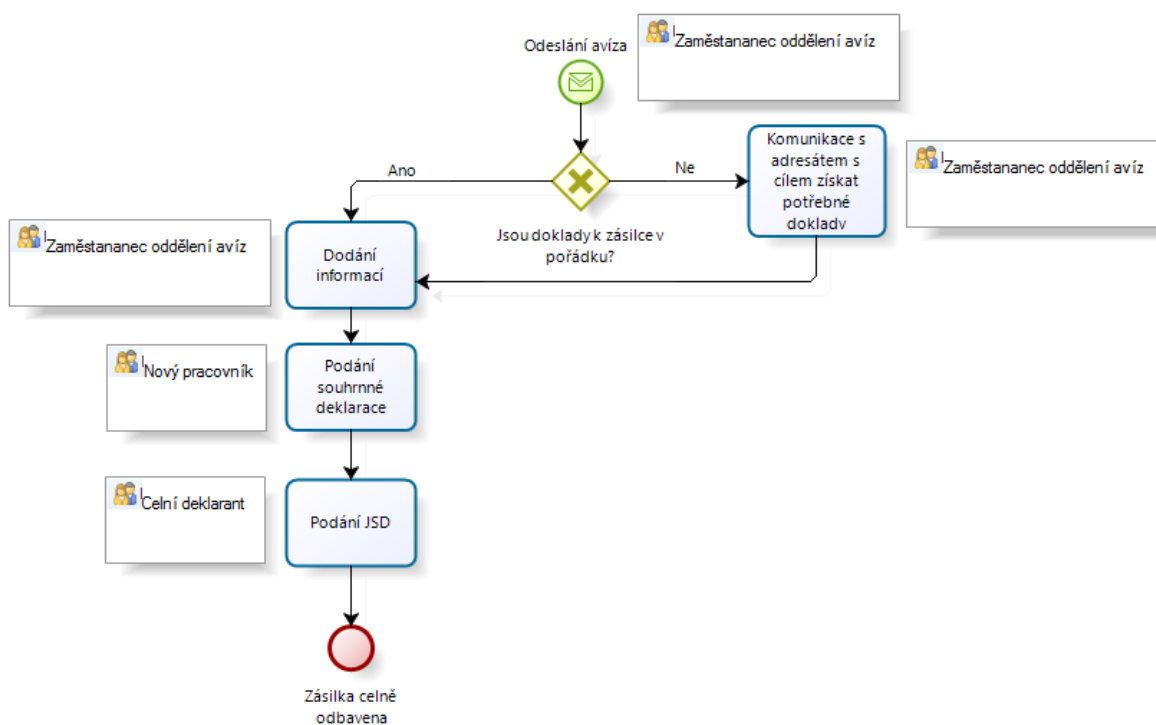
Odeslání avíza

Zaměstananec oddělení avíz

Ano

Ne

Jsou doklady k zásilce v pořádku?

Komunikace s adresátem s cílem získat potřebné dokladv

Zaměstananec oddělení avíz

Zaměstananec oddělení avíz

Dodání informací

Nový pracovník

Podání souhrnné deklarace

Celní deklarant

Podání JSD

Zásilka celně odbavena